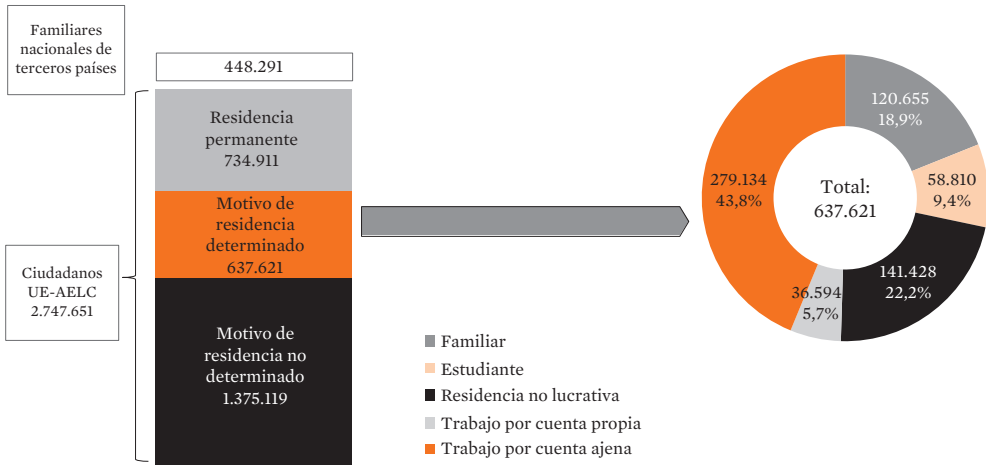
Familiares nacionales de terceros países

448.291

Residencia permanente
734.911

Motivo de residencia determinado
637.621

Motivo de residencia no determinado
1.375.119

Ciudadanos UE-AELC
2.747.651

120.655
18,9%

58.810
9,4%

141.428
22,2%

36.594
5,7%

279.134
43,8%

Total:
637.621

Familiar
Estudiante
Residencia no lucrativa
Trabajo por cuenta propia
Trabajo por cuenta ajena